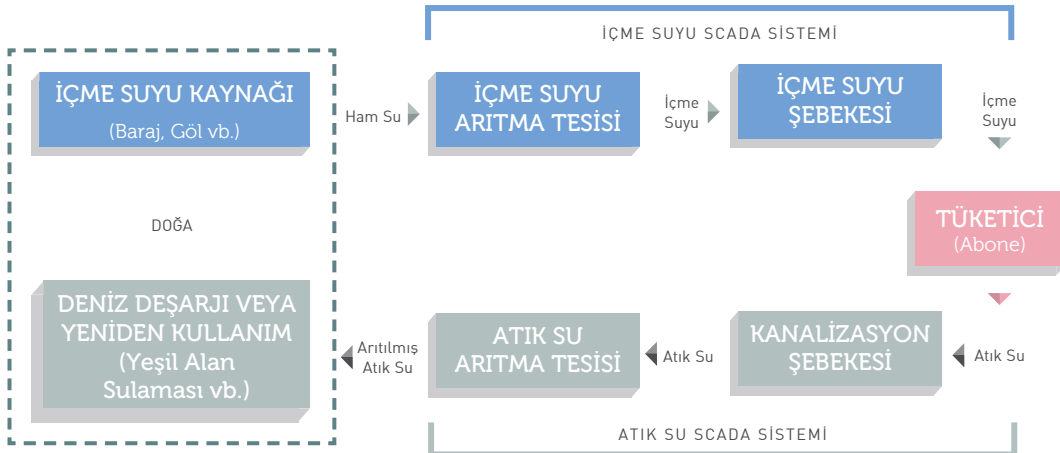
İÇME SUYU SCADA SİSTEMİ

İÇME SUYU KAYNAĞI
(Baraj, Göl vb.)

Ham Su

İÇME SUYU ARITMA TESİSİ

İçme Suyu

İÇME SUYU ŞEBEKESİ

İçme Suyu

DOĞA

TÜKETİCİ
(Abone)

DENİZ DEŞARJI VEYA YENİDEN KULLANIM
(Yeşil Alan Sulaması vb.)

Arıtılmış Atık Su

ATIK SU ARITMA TESİSİ

Atık Su

KANALİZASYON ŞEBEKESİ

Atık Su

ATIK SU SCADA SİSTEMİ